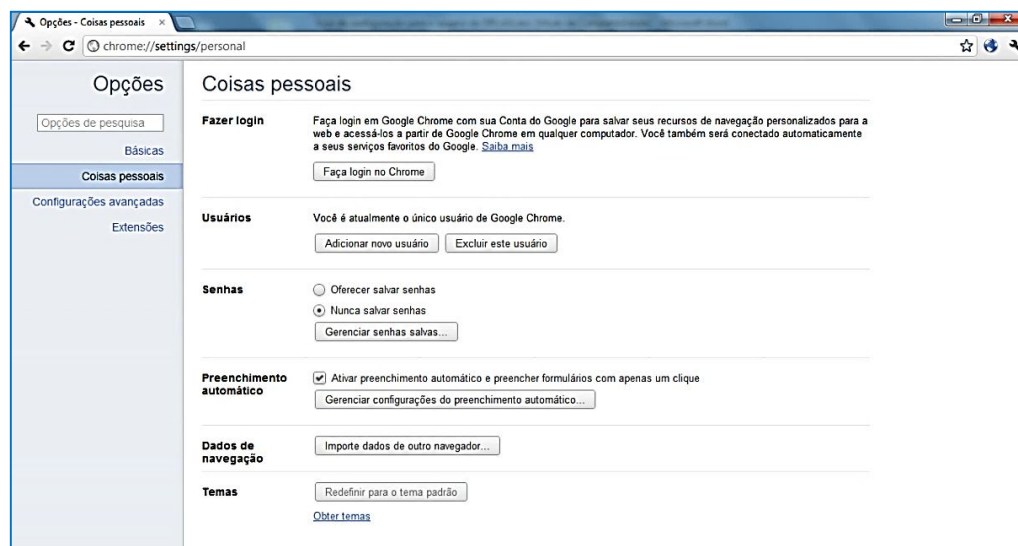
Opções - Coisas pessoais ×

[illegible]

chrome://settings/personal

Opções

Opções de pesquisa

Básicas

Coisas pessoais

Configurações avançadas

Extensões

Coisas pessoais

Fazer login

Faça login em Google Chrome com sua Conta do Google para salvar seus recursos de navegação personalizados para a web e acessá-los a partir de Google Chrome em qualquer computador. Você também será conectado automaticamente a seus serviços favoritos do Google. Saiba mais

Faça login no Chrome

Usuários

Você é atualmente o único usuário de Google Chrome.

Adicionar novo usuário

Excluir este usuário

Senhas

Oferecer salvar senhas

Nunca salvar senhas

Gerenciar senhas salvas...

Preenchimento automático

Ativar preenchimento automático e preencher formulários com apenas um clique

Gerenciar configurações do preenchimento automático...

Dados de navegação

Importe dados de outro navegador...

Temas

Redefinir para o tema padrão

Obter temas